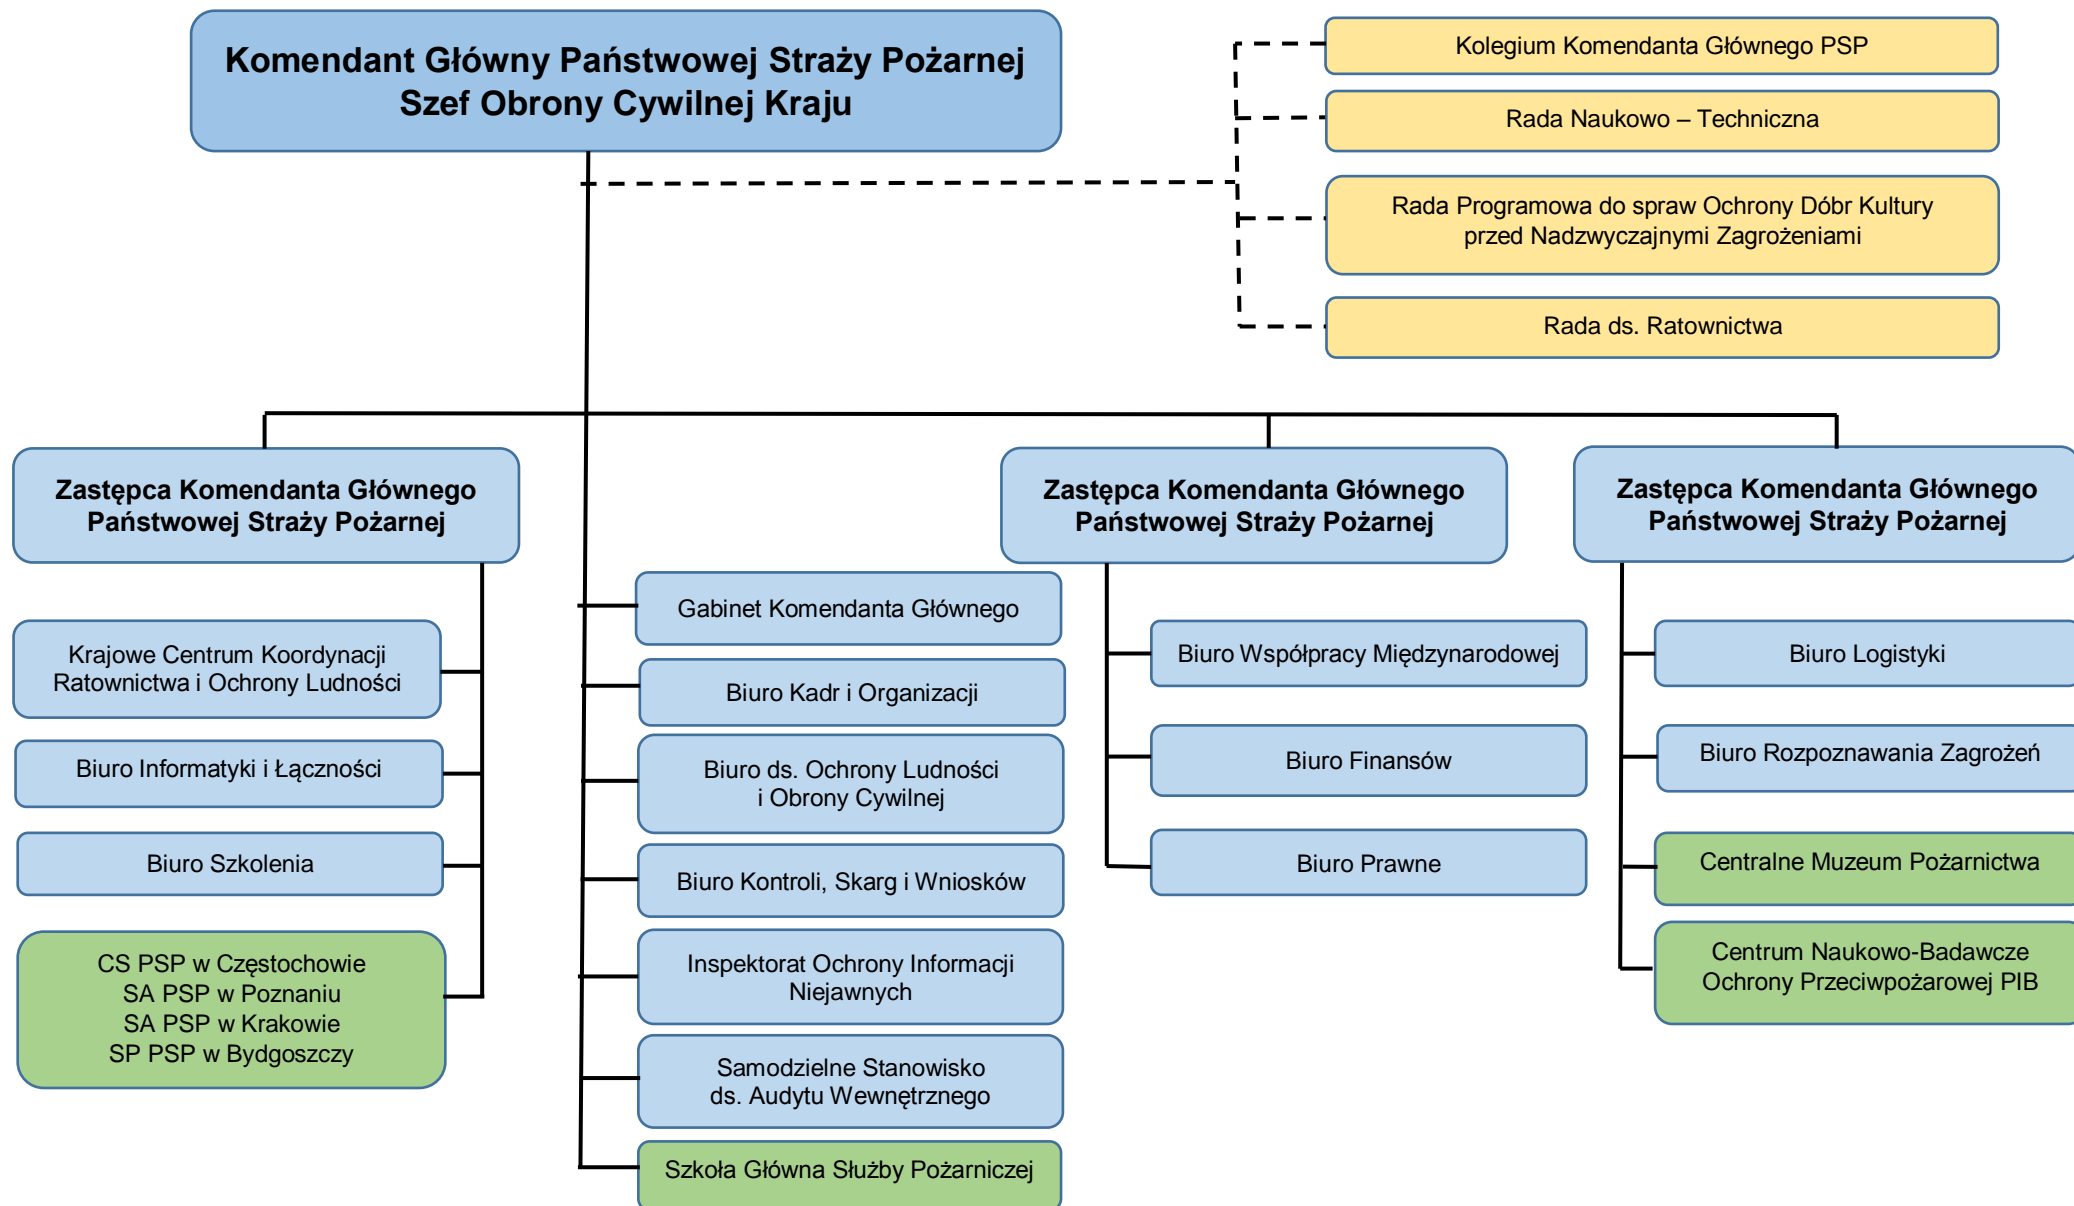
Komendant Główny Państwowej Straży Pożarnej
Szef Obrony Cywilnej Kraju

Kolegium Komendanta Głównego PSP

Rada Naukowo – Techniczna

Rada Programowa do spraw Ochrony Dóbr Kultury przed Nadzwyczajnymi Zagrożeniami

Rada ds. Ratownictwa

Zastępca Komendanta Głównego Państwowej Straży Pożarnej

Krajowe Centrum Koordynacji Ratownictwa i Ochrony Ludności

Biuro Informatyki i Łączności

Biuro Szkolenia

CS PSP w Częstochowie
SA PSP w Poznaniu
SA PSP w Krakowie
SP PSP w Bydgoszczy

Gabinet Komendanta Głównego

Biuro Kadr i Organizacji

Biuro ds. Ochrony Ludności i Obrony Cywilnej

Biuro Kontroli, Skarg i Wniosków

Inspektorat Ochrony Informacji Niejawnych

Samodzielne Stanowisko ds. Audytu Wewnętrznego

Szkoła Główna Służby Pożarniczej

Zastępca Komendanta Głównego Państwowej Straży Pożarnej

Biuro Współpracy Międzynarodowej

Biuro Finansów

Biuro Prawne

Zastępca Komendanta Głównego Państwowej Straży Pożarnej

Biuro Logistyki

Biuro Rozpoznawania Zagrożeń

Centralne Muzeum Pożarnictwa

Centrum Naukowo-Badawcze Ochrony Przeciwpożarowej PIB